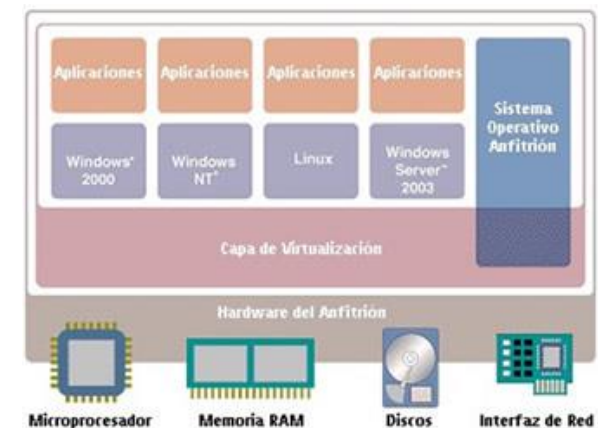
Aplicaciones
Aplicaciones
Aplicaciones
Aplicaciones

Windows* 2000
Windows NT*
Linux
Windows Server* 2003

Sistema Operativo Anfitrión

Capa de Virtualización

Hardware del Anfitrión

Microprocesador
Memoria RAM
Discos
Interfaz de Red